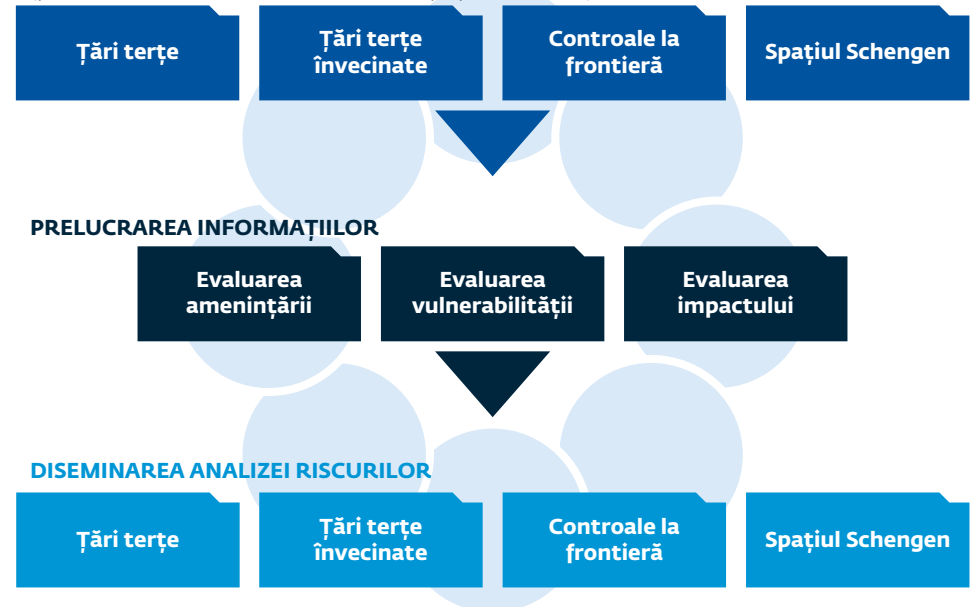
Țări terțe

Țări terțe învecinate

Controale la frontieră

Spațiul Schengen

PRELUCRAREA INFORMAȚIILOR

Evaluarea amenințării

Evaluarea vulnerabilității

Evaluarea impactului

DISEMINAREA ANALIZEI RISCURILOR

Țări terțe

Țări terțe învecinate

Controale la frontieră

Spațiul Schengen